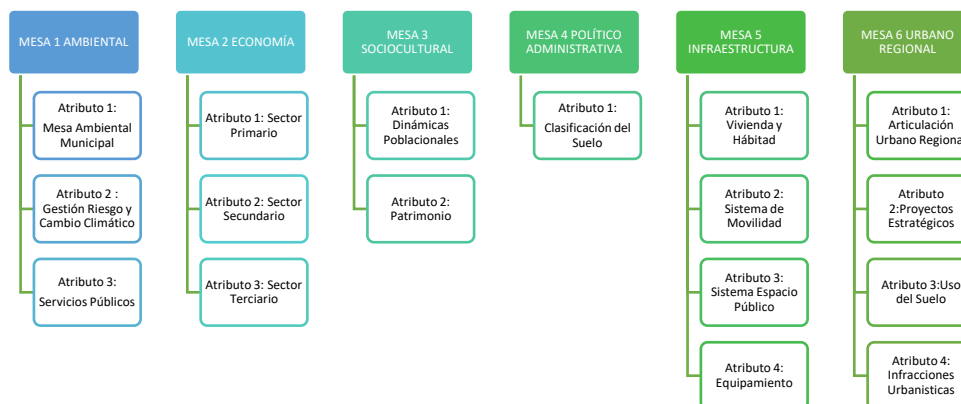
MESA 1 AMBIENTAL

Atributo 1: Mesa Ambiental Municipal

Atributo 2 : Gestión Riesgo y Cambio Climático

Atributo 3: Servicios Públicos

MESA 2 ECONOMÍA

Atributo 1: Sector Primario

Atributo 2: Sector Secundario

Atributo 3: Sector Terciario

MESA 3 SOCIOCULTURAL

Atributo 1: Dinámicas Poblacionales

Atributo 2: Patrimonio

MESA 4 POLÍTICO ADMINISTRATIVA

Atributo 1: Clasificación del Suelo

MESA 5 INFRAESTRUCTURA

Atributo 1: Vivienda y Hábitat

Atributo 2: Sistema de Movilidad

Atributo 3: Sistema Espacio Público

Atributo 4: Equipamiento

MESA 6 URBANO REGIONAL

Atributo 1: Articulación Urbano Regiona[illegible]

Atributo 2:Proyectos Estratégicos

Atributo 3:Uso del Suelo

Atributo 4: Infracciones Urbanisticas